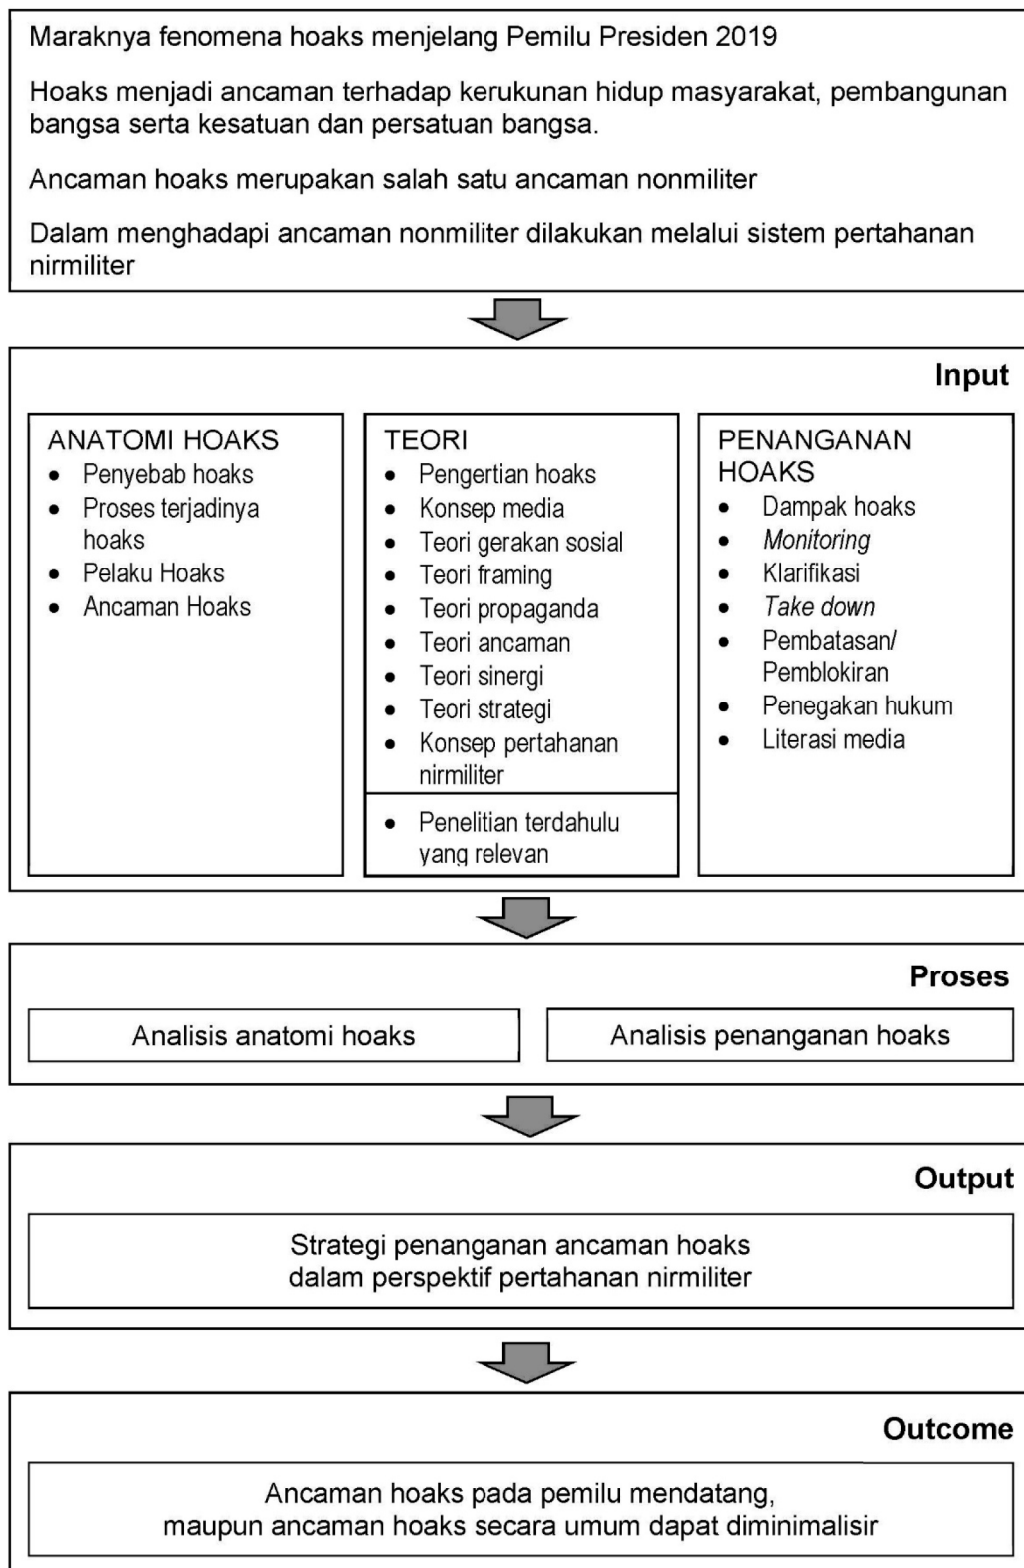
Maraknya fenomena hoaks menjelang Pemilu Presiden 2019

Hoaks menjadi ancaman terhadap kerukunan hidup masyarakat, pembangunan bangsa serta kesatuan dan persatuan bangsa.

Ancaman hoaks merupakan salah satu ancaman nonmiliter

Dalam menghadapi ancaman nonmiliter dilakukan melalui sistem pertahanan nirmiliter

Input

ANATOMI HOAKS
- Penyebab hoaks
- Proses terjadinya hoaks
- Pelaku Hoaks
- Ancaman Hoaks

TEORI
- Pengertian hoaks
- Konsep media
- Teori gerakan sosial
- Teori framing
- Teori propaganda
- Teori ancaman
- Teori sinergi
- Teori strategi
- Konsep pertahanan nirmiliter

- Penelitian terdahulu yang relevan

PENANGANAN HOAKS
- Dampak hoaks
- Monitoring
- Klarifikasi
- Take down
- Pembatasan/ Pemblokiran
- Penegakan hukum
- Literasi media

Proses

Analisis anatomi hoaks

Analisis penanganan hoaks

Output

Strategi penanganan ancaman hoaks dalam perspektif pertahanan nirmiliter

Outcome

Ancaman hoaks pada pemilu mendatang, maupun ancaman hoaks secara umum dapat diminimalisir